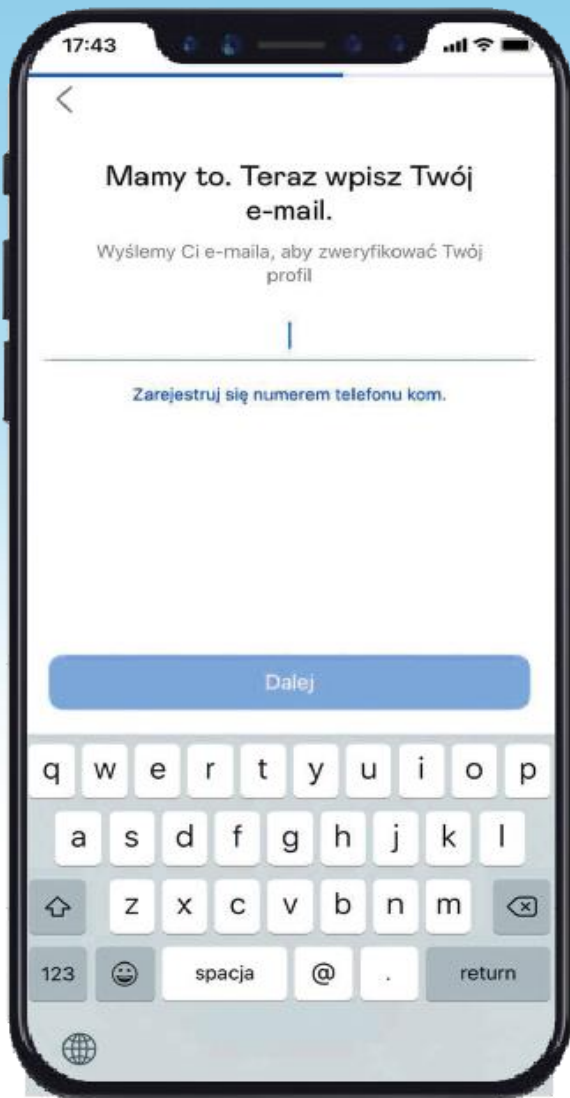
17:43

<

Mamy to. Teraz wpisz Twój e-mail.

Wyślemy Ci e-maila, aby zweryfikować Twój profil

Zarejestruj się numerem telefonu kom.

Dalej

q w e r t y u i o p
a s d f g h j k l
z x c v b n m
123 spacja @ . return